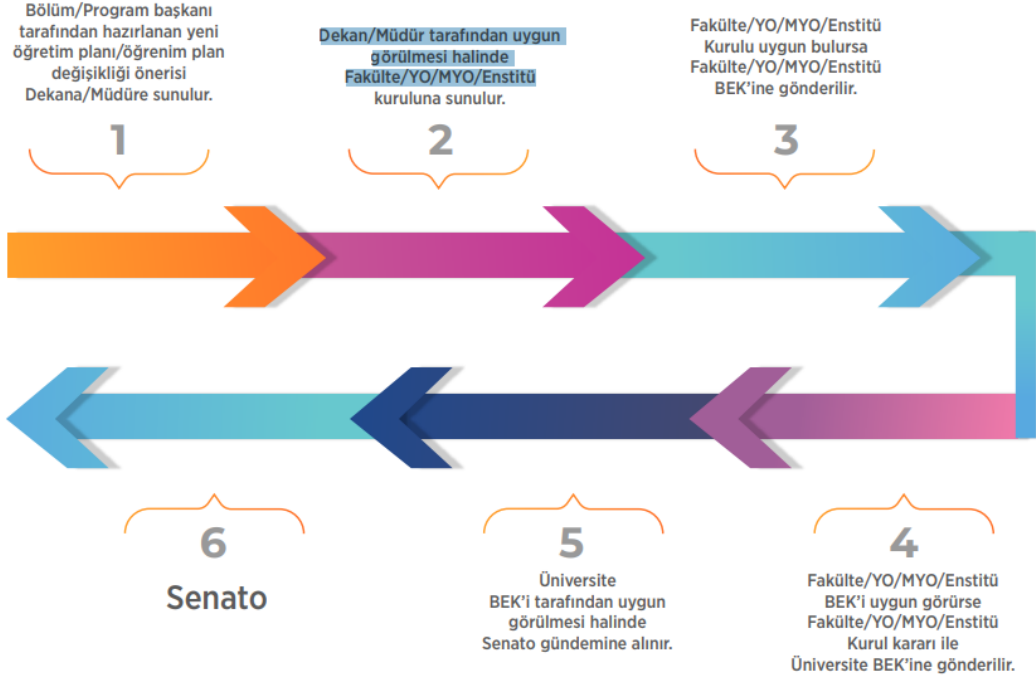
Bölüm/Program başkanı tarafından hazırlanan yeni öğretim planı/öğrenim plan değişikliği önerisi Dekana/Müdüre sunulur.

1

Dekan/Müdür tarafından uygun görülmesi halinde Fakülte/YO/MYO/Enstitü kuruluna sunulur.

2

Fakülte/YO/MYO/Enstitü Kurulu uygun bulursa Fakülte/YO/MYO/Enstitü BEK'ine gönderilir.

3

6

Senato

5

Üniversite BEK'i tarafından uygun görülmesi halinde Senato gündemine alınır.

4

Fakülte/YO/MYO/Enstitü BEK'i uygun görürse Fakülte/YO/MYO/Enstitü Kurul kararı ile Üniversite BEK'ine gönderilir.